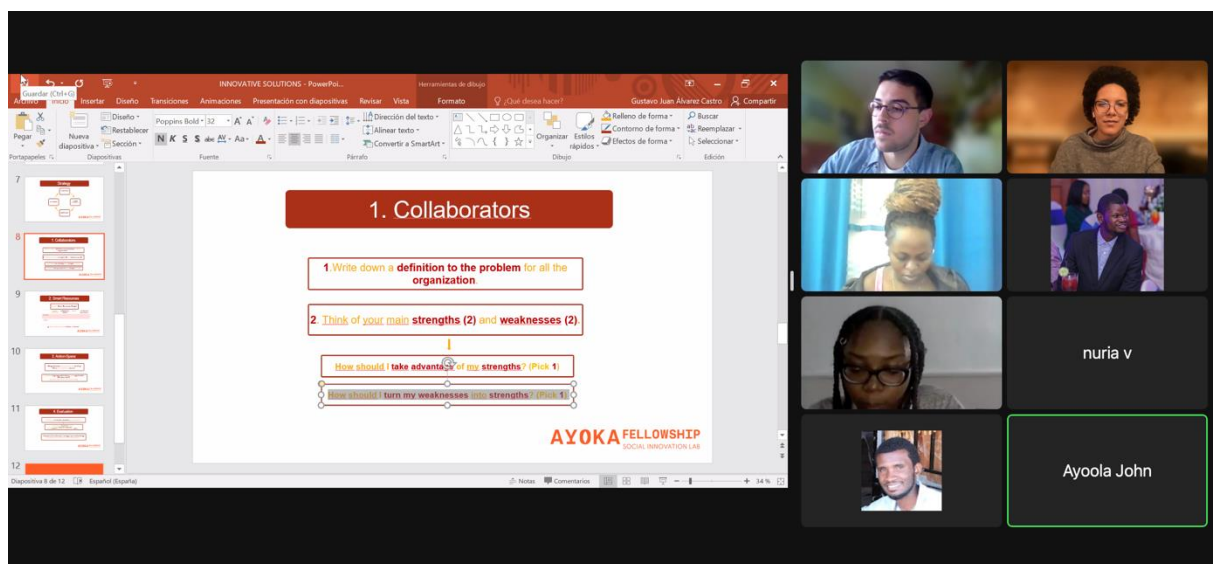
Guardar (Ctrl+G)

INNOVATIVE SOLUTIONS - PowerPoi...

Herramientas de dibujo

Archivo Inicio Insertar Diseño Transiciones Animaciones Presentación con diapositivas Revisar Vista Formato ¿Qué desea hacer? Gustavo Juan Álvarez Castro Compartir

Pegar Nueva diapositiva Diseño Restablecer Sección Poppins Bold 32 Dirección del texto Alinear texto Convertir a SmartArt Organizar Estilos rápidos Relleno de forma Contorno de forma Efectos de forma Buscar Reemplazar Seleccionar

Portapapeles Diapositivas Fuente Párrafo Dibujo Edición

7
8
9
10
11
12

1. Collaborators

1. Write down a definition to the problem for all the organization.

2. Think of your main strengths (2) and weaknesses (2).

How should I take advantage of my strengths? (Pick 1)

How should I turn my weaknesses into strengths? (Pick 1)

AYOKA FELLOWSHIP
SOCIAL INNOVATION LAB

Diapositiva 8 de 12 Español (España) Notas Comentarios 34 %

nuria v

Ayoola John